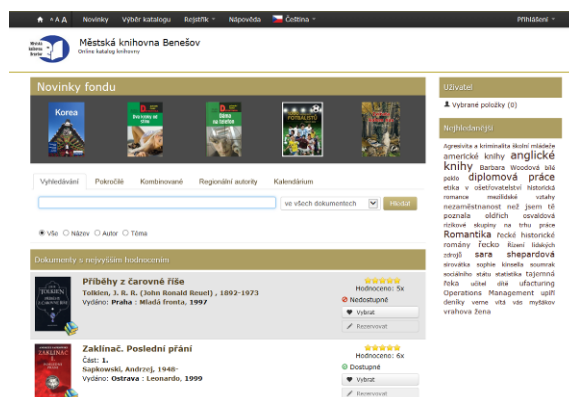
A A A Novinky Výběr katalogu Rejstřík Nápověda Čeština Přihlášení

Městská knihovna Benešov
Online katalog knihovny

Novinky fondu

Korea

Vyhledávání Pokročilé Kombinované Regionální autority Kalendárium

ve všech dokumentech Hledat

Vše Název Autor Téma

Dokumenty s nejvyšším hodnocením

Příběhy z čarovné říše
Tolkien, J. R. R. (John Ronald Reuel) , 1892-1973
Vydáno: Praha : Mladá fronta, 1997
Hodnoceno: 5x
Nedostupné
Vybrat
Rezervovat

Zaklínač. Poslední přání
Část: 1.
Sapkowski, Andrzej, 1948-
Vydáno: Ostrava : Leonardo, 1999
Hodnoceno: 6x
Dostupné
Vybrat
Rezervovat

Uživatel
Vybrané položky (0)

Nejhledanější
Agresivita a kriminalita školní mládeže americké knihy anglické knihy Barbara Woodová bílé peklo diplomová práce etika v ošetřovatelství historická romance mezilidské vztahy nezaměstnanost než jsem tě poznala otčích osvalová rizikové skupiny na trhu práce Romantika řecké historické romány řecko Různí lidských zdrojů sara shepardová slovatka sophie kinsella soumrak sociálního státu statistika tajemná řeka učitel dítě ufacturing Operations Management upíří deníky verne vitá vás myšákov vrahova žena